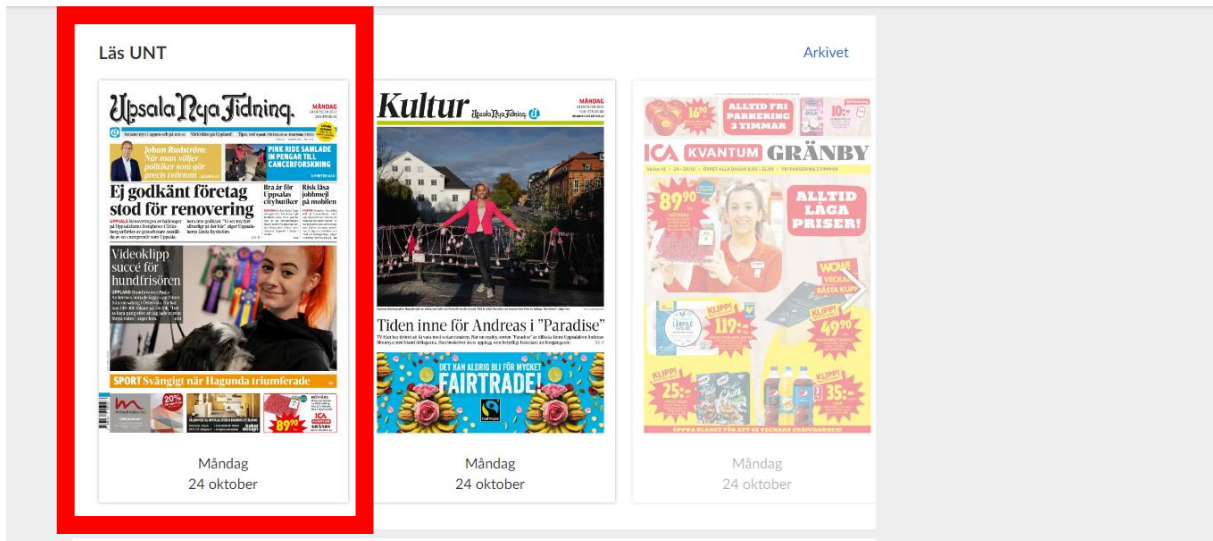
Läs UNT

Arkivet

Upsala Nya Tidning.

MÅNDAG

Johan Rudström: När man väljer politiker som gör precis tvärtom

PINK RIDE SAMLADE IN PENGAR TILL CANCERFORSKNING

Ej godkänt företag stod för renovering

Bra år för Uppsalas citybutiker

Risk läsa jobbmejl på mobilen

Videoklipp succé för hundfrisören

SPORT Svängigt när Hagunda triumferade

89,90

Kultur

Upsala Nya Tidning.

Måndag

Tiden inne för Andreas i "Paradise"

DET KAN ALDRIG BLI FÖR MYCKET FAIRTRADE!

ALLTID FRI PARKERING 3 TIMMAR

16,90

10:-

ICA KVANTUM GRÄNBY

89,90

ALLTID LÅGA PRISER!

WOW VECKANS BÄSTA KLIPP

KLIPP!

119:-

49,90

KLIPP!

25:-

KLIPP!

35:-

Måndag
24 oktober

Måndag
24 oktober

Måndag
24 oktober